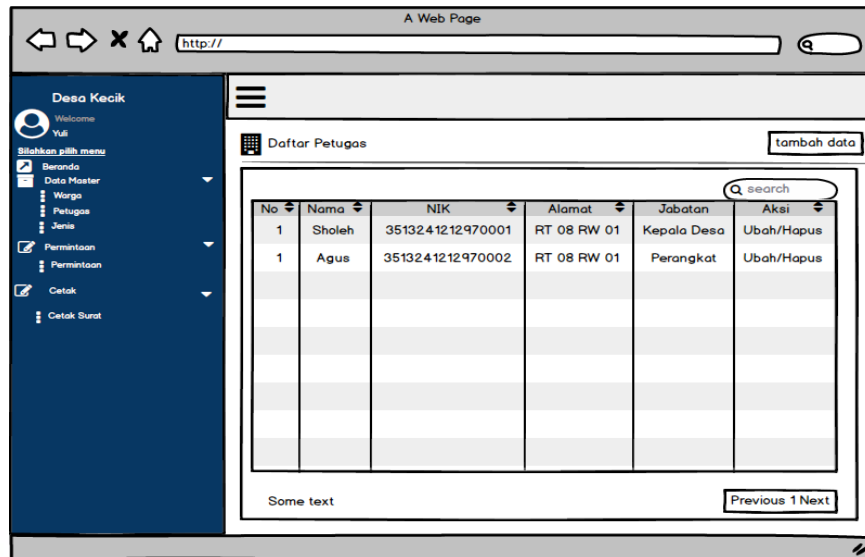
A Web Page

http://

Desa Kecik
Welcome
Yuli
Silahkan pilih menu
Beranda
Data Master
Warga
Petugas
Jenis
Permintaan
Permintaan
Cetak
Cetak Surat

Daftar Petugas

tambah data

search

| No | Nama | NIK | Alamat | Jabatan | Aksi |
|---|---|---|---|---|---|
| 1 | Sholeh | 3513241212970001 | RT 08 RW 01 | Kepala Desa | Ubah/Hapus |
| 1 | Agus | 3513241212970002 | RT 08 RW 01 | Perangkat | Ubah/Hapus |

Some text

Previous 1 Next